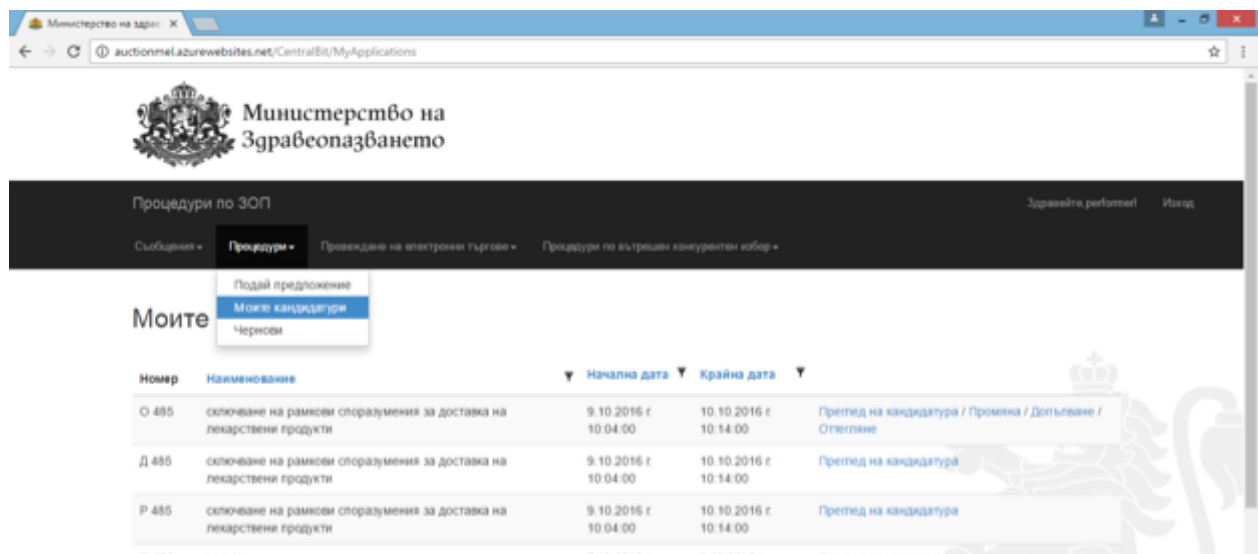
Министерство на здрав ×

auctionmel.azurewebsites.net/CentralBit/MyApplications

Министерство на Здравеопазването

Процедури по ЗОП

Здравейте,performer! Изход

Съобщения ▾ Процедури ▾ Провеждане на електронни търгове ▾ Процедури по вътрешен конкурентен избор ▾

Подай предложение
Моите кандидатури
Чернови

Моите

| Номер | Наименование | Начална дата | Крайна дата | |
|---|---|---|---|---|
| О 485 | сключване на рамкови споразумения за доставка на лекарствени продукти | 9.10.2016 г. 10:04:00 | 10.10.2016 г. 10:14:00 | Преглед на кандидатура / Промяна / Допълване / Оттегляне |
| Д 485 | сключване на рамкови споразумения за доставка на лекарствени продукти | 9.10.2016 г. 10:04:00 | 10.10.2016 г. 10:14:00 | Преглед на кандидатура |
| Р 485 | сключване на рамкови споразумения за доставка на лекарствени продукти | 9.10.2016 г. 10:04:00 | 10.10.2016 г. 10:14:00 | Преглед на кандидатура |